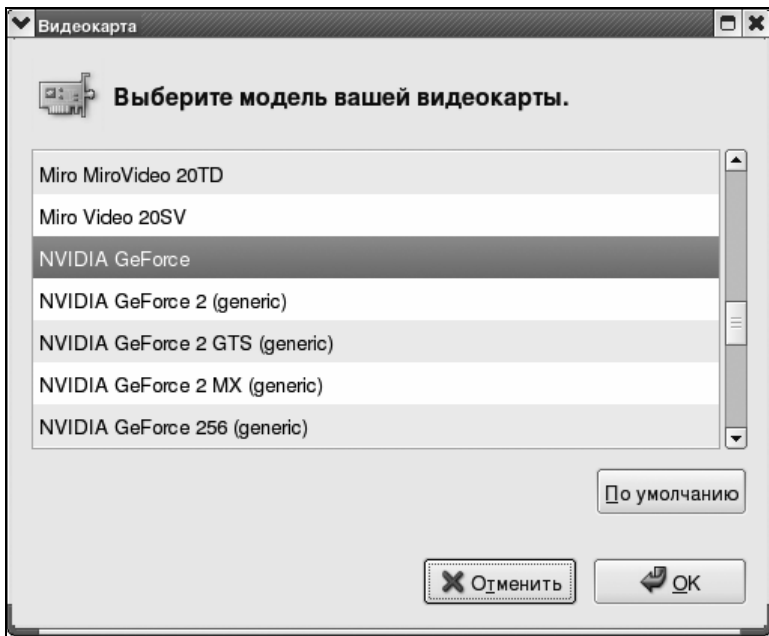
Видеокарта

Выберите модель вашей видеокарты.

Miro MiroVideo 20TD
Miro Video 20SV
NVIDIA GeForce
NVIDIA GeForce 2 (generic)
NVIDIA GeForce 2 GTS (generic)
NVIDIA GeForce 2 MX (generic)
NVIDIA GeForce 256 (generic)

По умолчанию

Отменить

OK